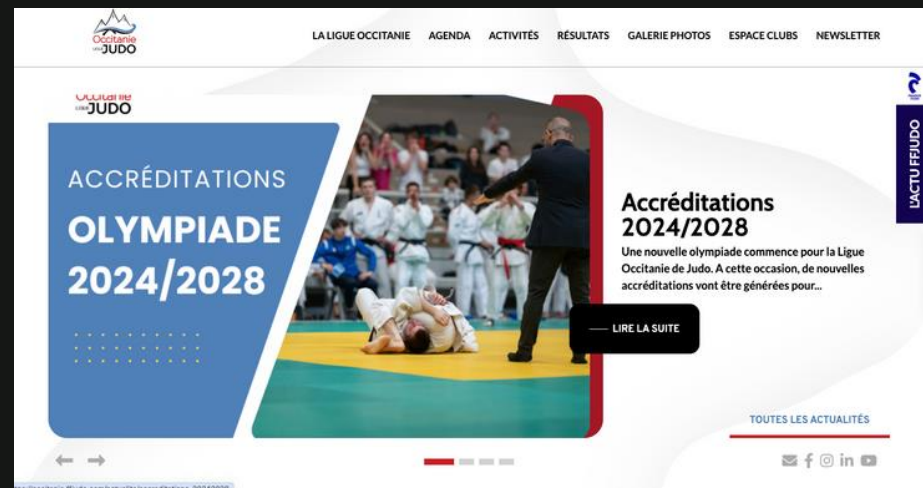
Occitanie LIGUE JUDO

LA LIGUE OCCITANIE AGENDA ACTIVITÉS RÉSULTATS GALERIE PHOTOS ESPACE CLUBS NEWSLETTER

Occitanie LIGUE JUDO

ACCRÉDITATIONS
OLYMPIADE
2024/2028

Accréditations 2024/2028

Une nouvelle olympiade commence pour la Ligue Occitanie de Judo. A cette occasion, de nouvelles accréditations vont être générées pour...

LIRE LA SUITE

L'ACTU FFJUDO

TOUTES LES ACTUALITÉS

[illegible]